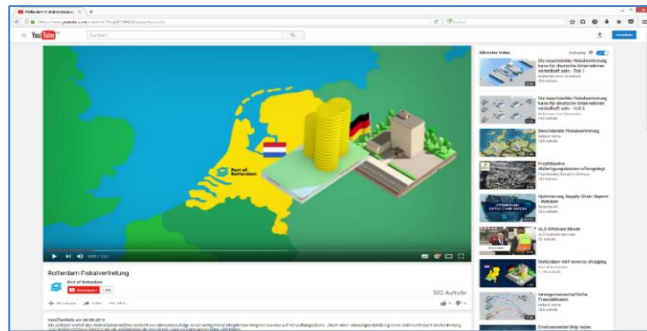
Rotterdam Fiskalvertretung

YouTube

Suchen

Nächstes Video

Autoplay

Wie beschränkte Fiskalvertretung kann für deutsche Unternehmen vorteilhaft sein - Teil 1

Wie beschränkte Fiskalvertretung kann für deutsche Unternehmen vorteilhaft sein - Teil 2

Beschränkte Fiskalvertretung

Profitbasiertes Anlieferungsanweisungsdesign

Optimierung Supply Chain Export - Webinar

XLS Offshore Moves

Rotterdam VAT reverse charging

Innergemeinschaftliche Transaktionen

Port of Rotterdam

Rotterdam Fiskalvertretung

Port of Rotterdam

Abonnieren

500 Aufrufe

Veröffentlicht am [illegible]

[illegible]